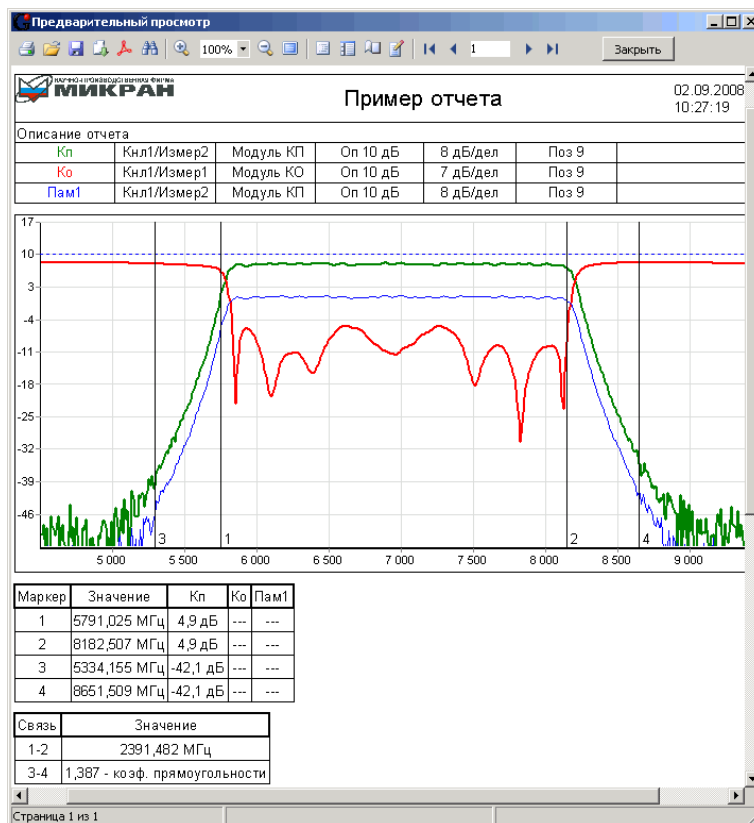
Предварительный просмотр

100%

1

Закрыть

НАУЧНО-ПРОИЗВОДСТВЕННАЯ ФИРМА
МИКРАН

Пример отчета

02.09.2008
10:27:19

Описание отчета

| Кп | Кнл1/Измер2 | Модуль КП | Оп 10 дБ | 8 дБ/дел | Поз 9 |
|---|---|---|---|---|---|
| Ко | Кнл1/Измер1 | Модуль КО | Оп 10 дБ | 7 дБ/дел | Поз 9 |
| Пам1 | Кнл1/Измер2 | Модуль КП | Оп 10 дБ | 8 дБ/дел | Поз 9 |

17
10
3
-4
-11
-18
-25
-32
-39
-46

3 1 2 4

5 000 5 500 6 000 6 500 7 000 7 500 8 000 8 500 9 000

| Маркер | Значение | Кп | Ко | Пам1 |
|---|---|---|---|---|
| 1 | 5791,025 МГц | 4,9 дБ | --- | --- |
| 2 | 8182,507 МГц | 4,9 дБ | --- | --- |
| 3 | 5334,155 МГц | -42,1 дБ | --- | --- |
| 4 | 8651,509 МГц | -42,1 дБ | --- | --- |

| Связь | Значение |
|---|---|
| 1-2 | 2391,482 МГц |
| 3-4 | 1,387 - коэф. прямоугольности |

Страница 1 из 1